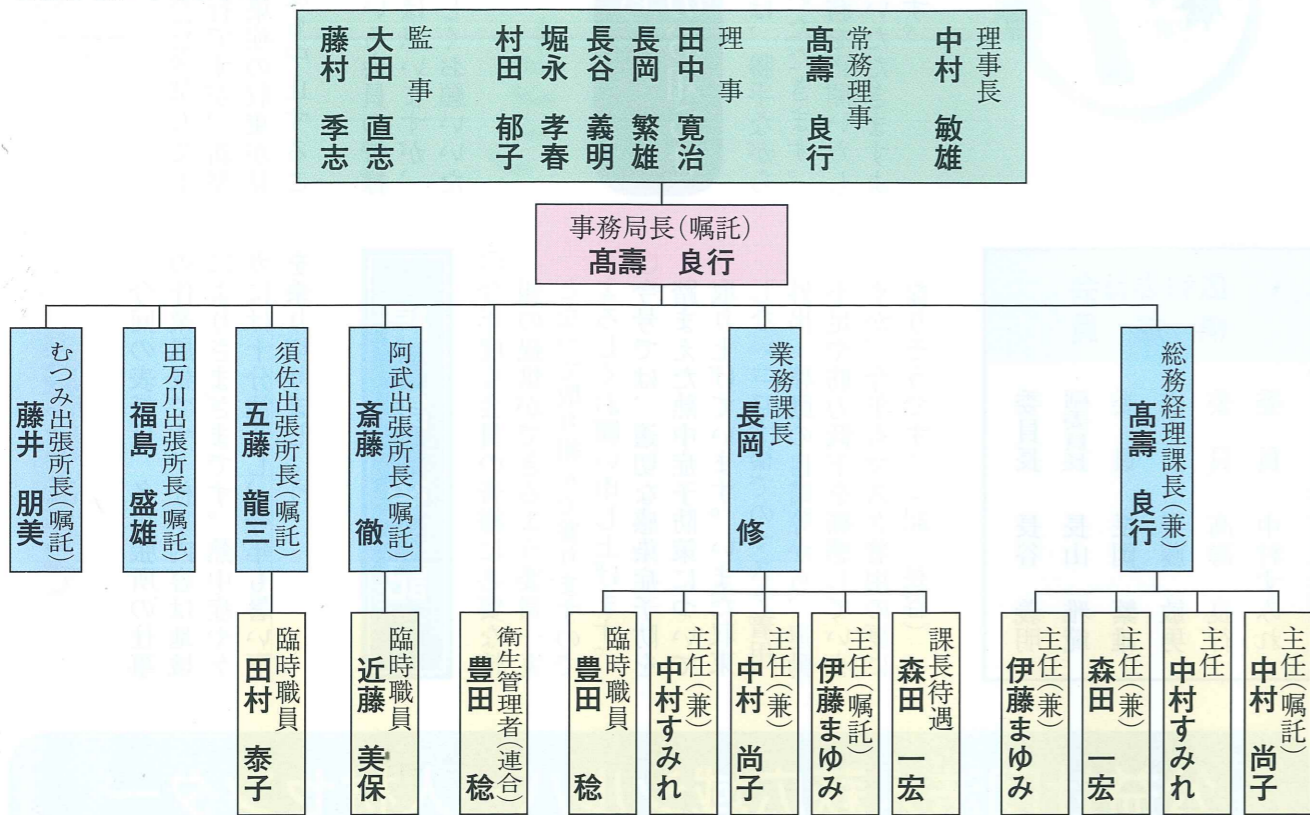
理事長
中村 敏雄

常務理事
髙壽 良行

理事
田中 寛治
長岡 繁雄
長谷 義明
堀永 孝春
村田 郁子

監事
大田 直志
藤村 季志

事務局長(嘱託)
髙壽 良行

むつみ出張所長(嘱託)
藤井 朋美

田万川出張所長(嘱託)
福島 盛雄

須佐出張所長(嘱託)
五藤 龍三

臨時職員
田村 泰子

阿武出張所長(嘱託)
斎藤 徹

臨時職員
近藤 美保

衛生管理者(連合)
豊田 稔

業務課長
長岡 修

臨時職員
豊田 稔

主任(兼)
中村すみれ

主任(兼)
中村 尚子

主任(嘱託)
伊藤まゆみ

課長待遇
森田 一宏

総務経理課長(兼)
髙壽 良行

主任(兼)
伊藤まゆみ

主任(兼)
森田 一宏

主任
中村すみれ

主任(嘱託)
中村 尚子